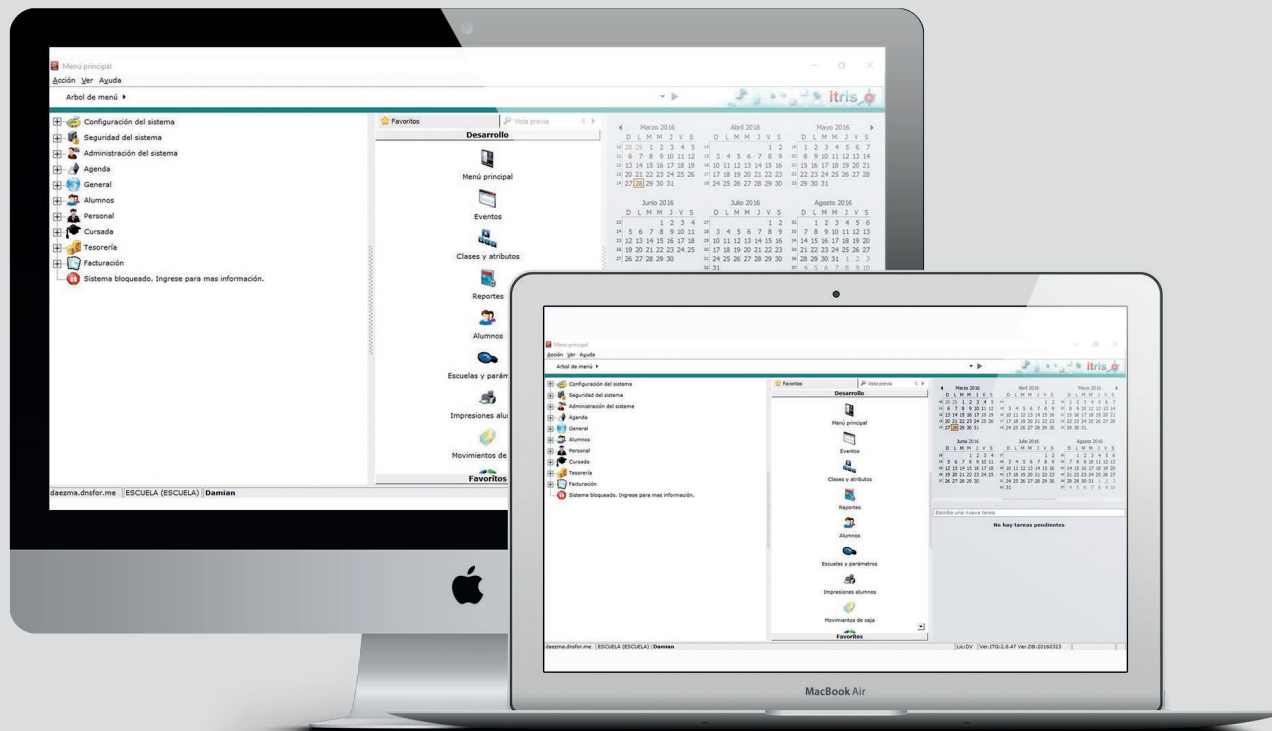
Menú principal
Acción Ver Ayuda
Arbol de menú ▸
itris

Configuración del sistema
Seguridad del sistema
Administración del sistema
Agenda
General
Alumnos
Personal
Cursada
Tesorería
Facturación
Sistema bloqueado. Ingrese para mas información.

Favoritos
Vista previa
Desarrollo
Menú principal
Eventos
Clases y atributos
Reportes
Alumnos
Escuelas y parám
Impresiones alu
Movimientos de
Favoritos

Marzo 2016
D L M M J V S
28 29 1 2 3 4 5
6 7 8 9 10 11 12
13 14 15 16 17 18 19
20 21 22 23 24 25 26
27 28 29 30 31

Abril 2016
D L M M J V S
1 2
3 4 5 6 7 8 9
10 11 12 13 14 15 16
17 18 19 20 21 22 23
24 25 26 27 28 29 30

Mayo 2016
D L M M J V S
1 2 3 4 5 6 7
8 9 10 11 12 13 14
15 16 17 18 19 20 21
22 23 24 25 26 27 28
29 30 31

Junio 2016
D L M M J V S
1 2 3 4
5 6 7 8 9 10 11
12 13 14 15 16 17 18
19 20 21 22 23 24 25
26 27 28 29 30

Julio 2016
D L M M J V S
1 2
3 4 5 6 7 8 9
10 11 12 13 14 15 16
17 18 19 20 21 22 23
24 25 26 27 28 29 30
31

Agosto 2016
D L M M J V S
1 2 3 4 5 6
7 8 9 10 11 12 13
14 15 16 17 18 19 20
21 22 23 24 25 26 27
28 29 30 31 1 2 3
4 5 6 7 8 9 10

daezma.dnsfor.me ESCUELA (ESCUELA) Damian

Menú principal
Acción Ver Ayuda
Arbol de menú ▸
itris
Configuración del sistema
Seguridad del sistema
Administración del sistema
Agenda
General
Alumnos
Personal
Cursada
Tesorería
Facturación
Sistema bloqueado. Ingrese para mas información.
Favoritos
Vista previa
Desarrollo
Menú principal
Eventos
Clases y atributos
Reportes
Alumnos
Escuelas y parámetros
Impresiones alumnos
Movimientos de caja
Favoritos
Escriba una nueva tarea
No hay tareas pendientes
daezma.dnsfor.me ESCUELA (ESCUELA) Damian
Lic:DV Ver.ITG:2.8.47 Ver.DB:20160323

MacBook Air